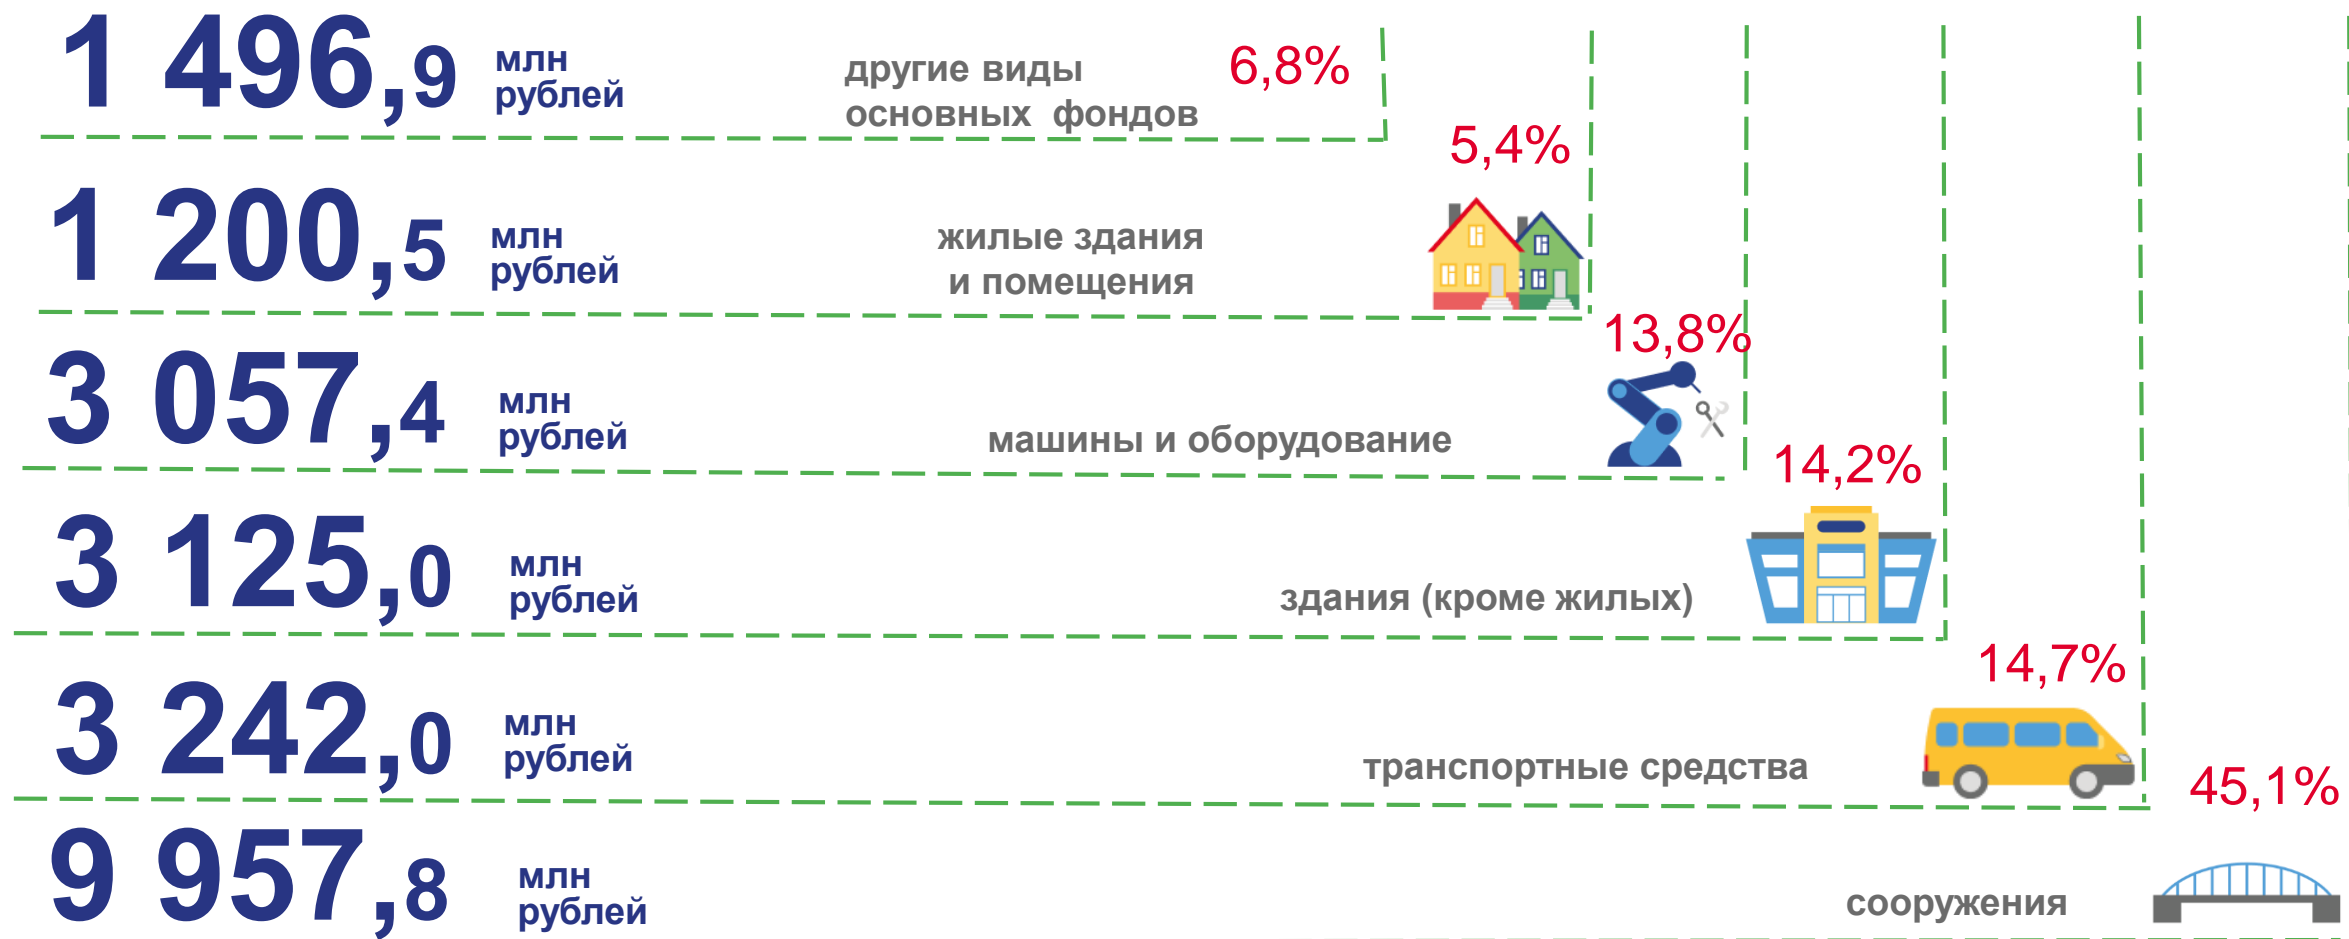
1 496,9 млн рублей

другие виды основных фондов

6,8%

1 200,5 млн рублей

жилые здания и помещения

5,4%

3 057,4 млн рублей

машины и оборудование

13,8%

3 125,0 млн рублей

здания (кроме жилых)

14,2%

3 242,0 млн рублей

транспортные средства

14,7%

9 957,8 млн рублей

сооружения

45,1%